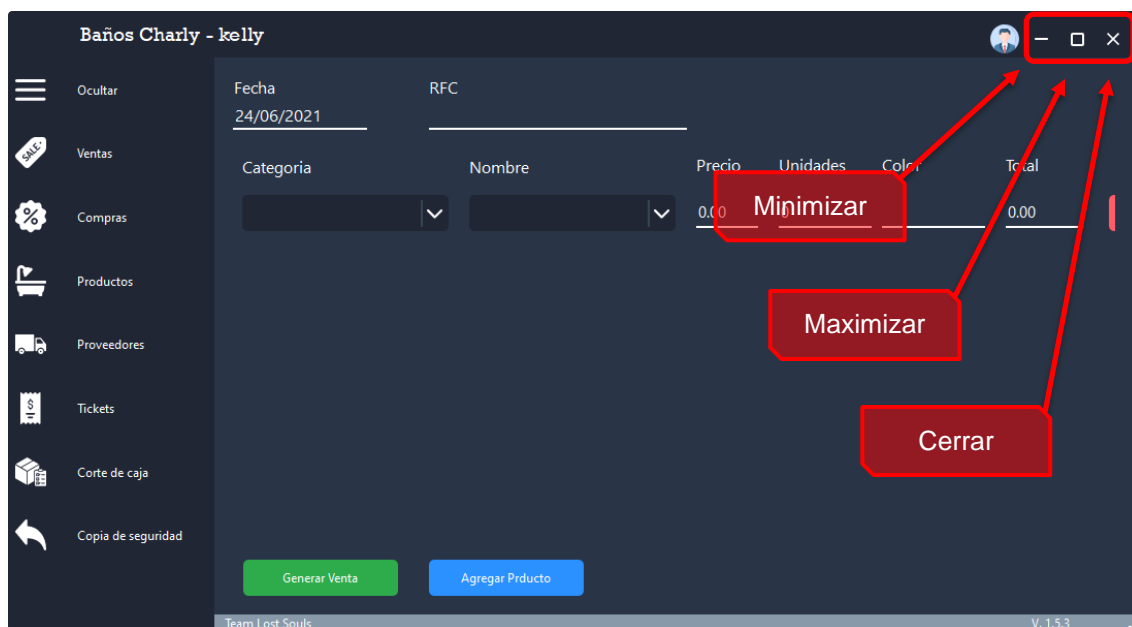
Baños Charly - kelly

Ocultar
Ventas
Compras
Productos
Proveedores
Tickets
Corte de caja
Copia de seguridad

Fecha
24/06/2021

RFC

Categoria

Nombre

Precio
0.00

Unidades

Color

Total
0.00

Minimizar

Maximizar

Cerrar

Generar Venta

Agregar Prducto

Team Lost Souls

V. 1.5.3